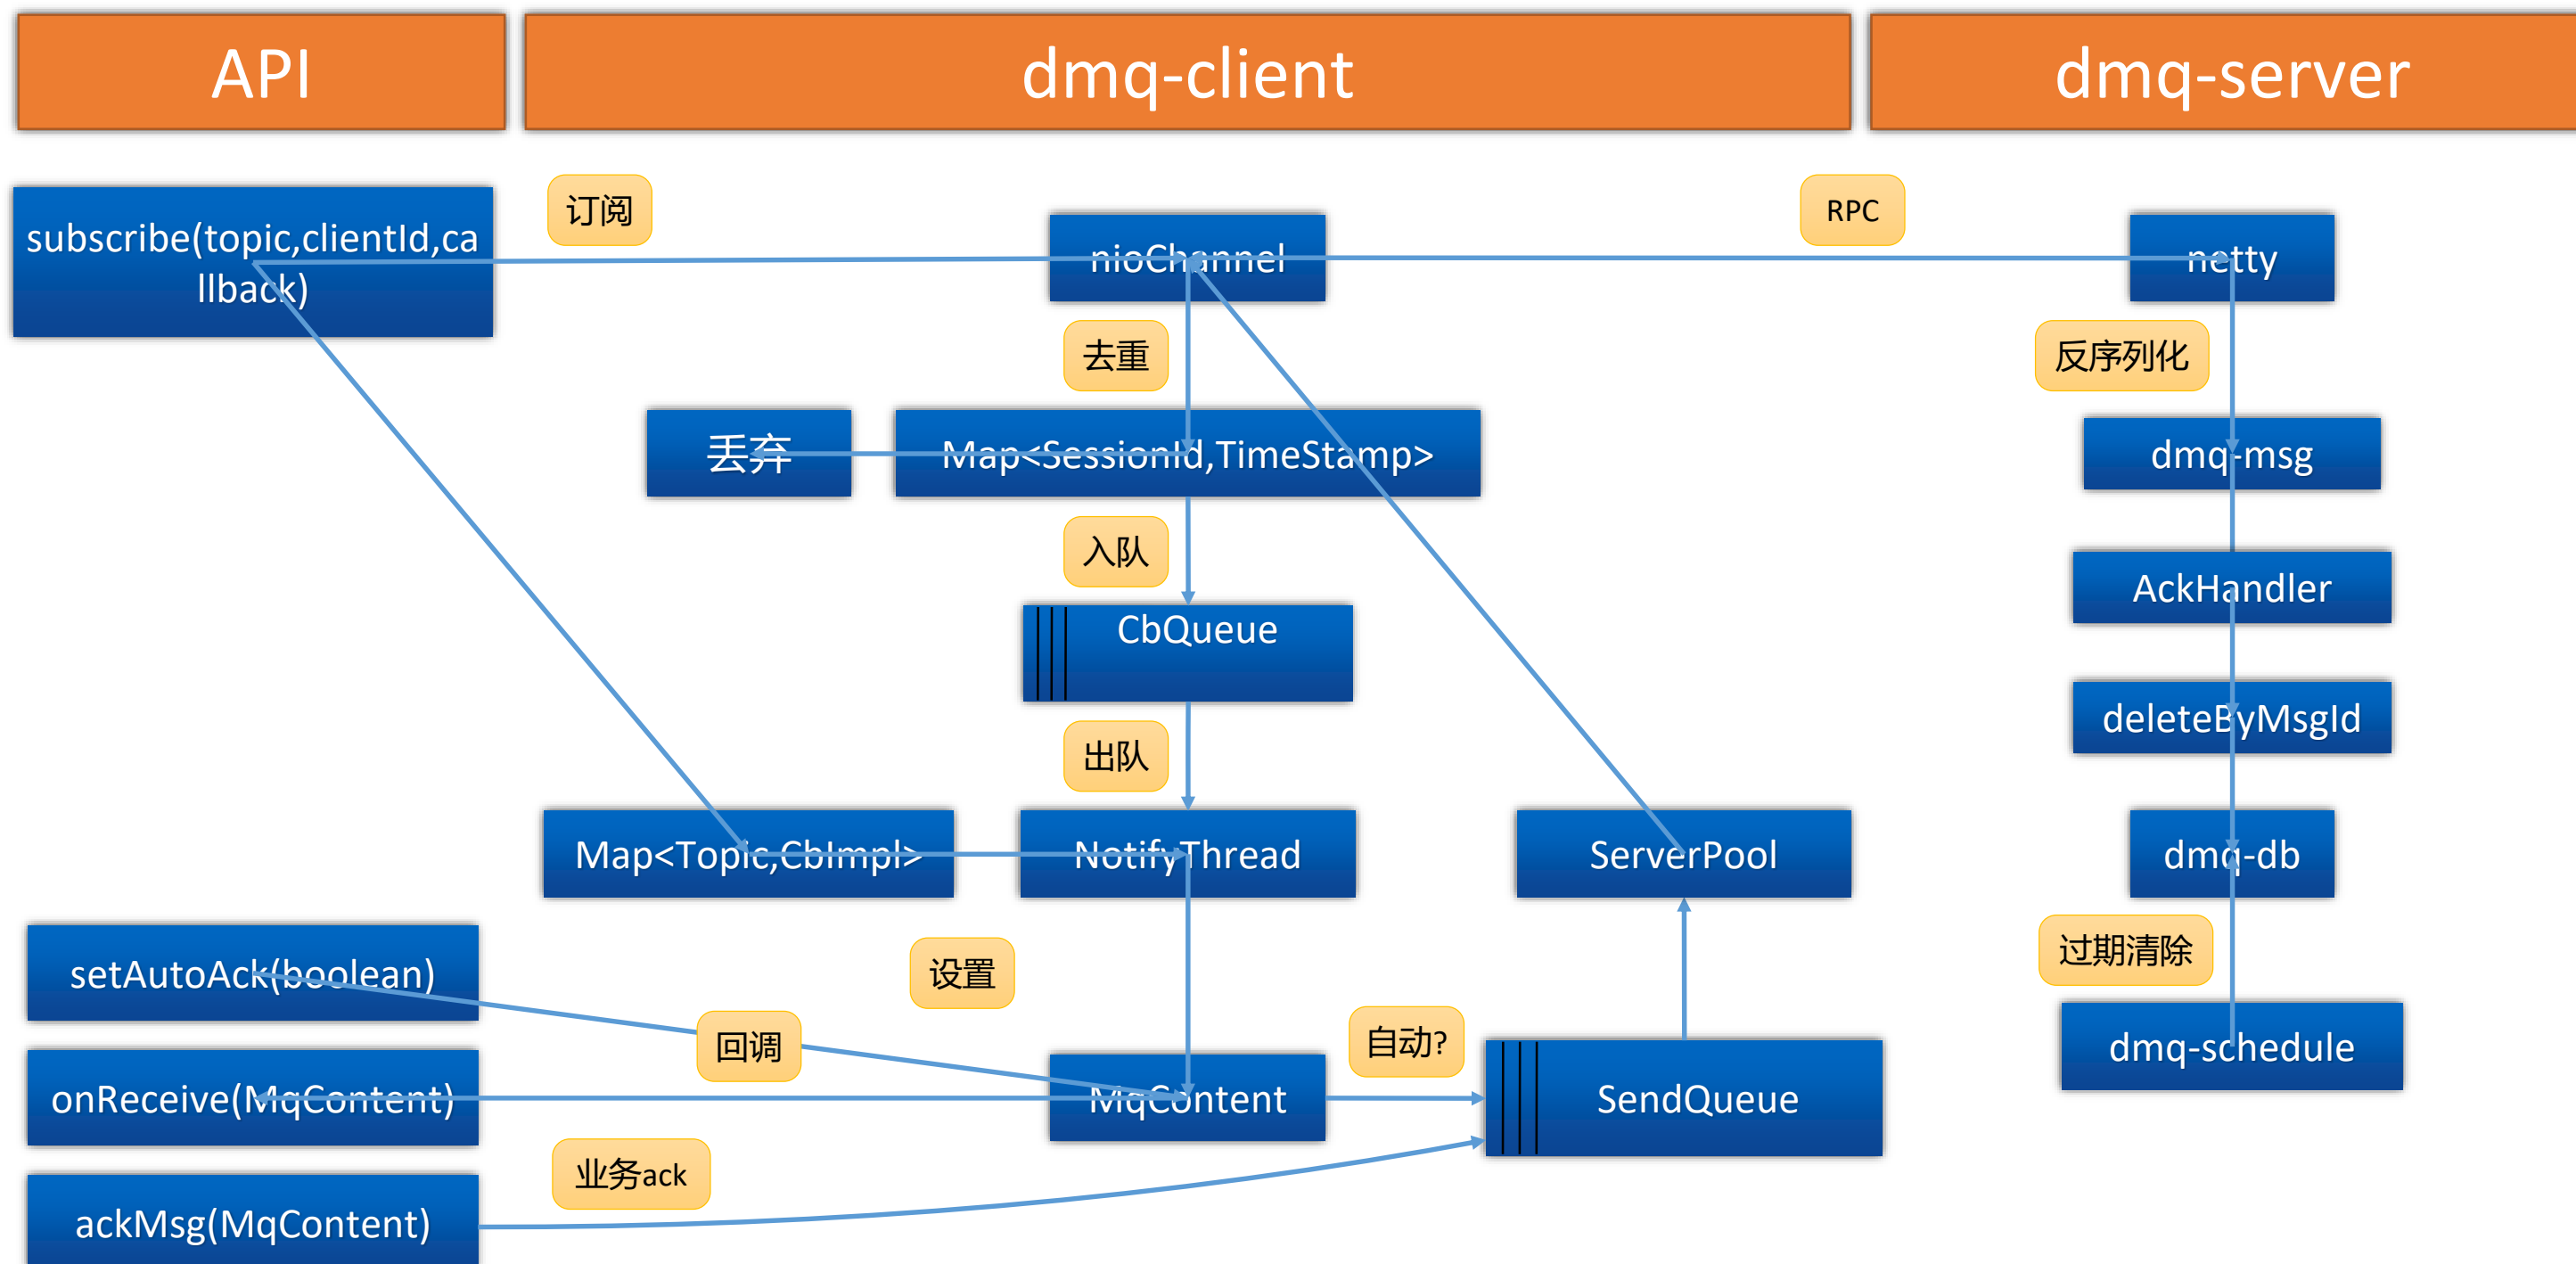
API

dmq-client

dmq-server

subscribe(topic,clientId,callback)

订阅

nioChannel

RPC

netty

去重

反序列化

丢弃

Map<SessionId,TimeStamp>

dmq-msg

入队

AckHandler

CbQueue

deleteByMsgId

出队

Map<Topic,CbImpl>

NotifyThread

ServerPool

dmq-db

setAutoAck(boolean)

设置

过期清除

回调

自动?

dmq-schedule

onReceive(MqContent)

MqContent

SendQueue

业务ack

ackMsg(MqContent)